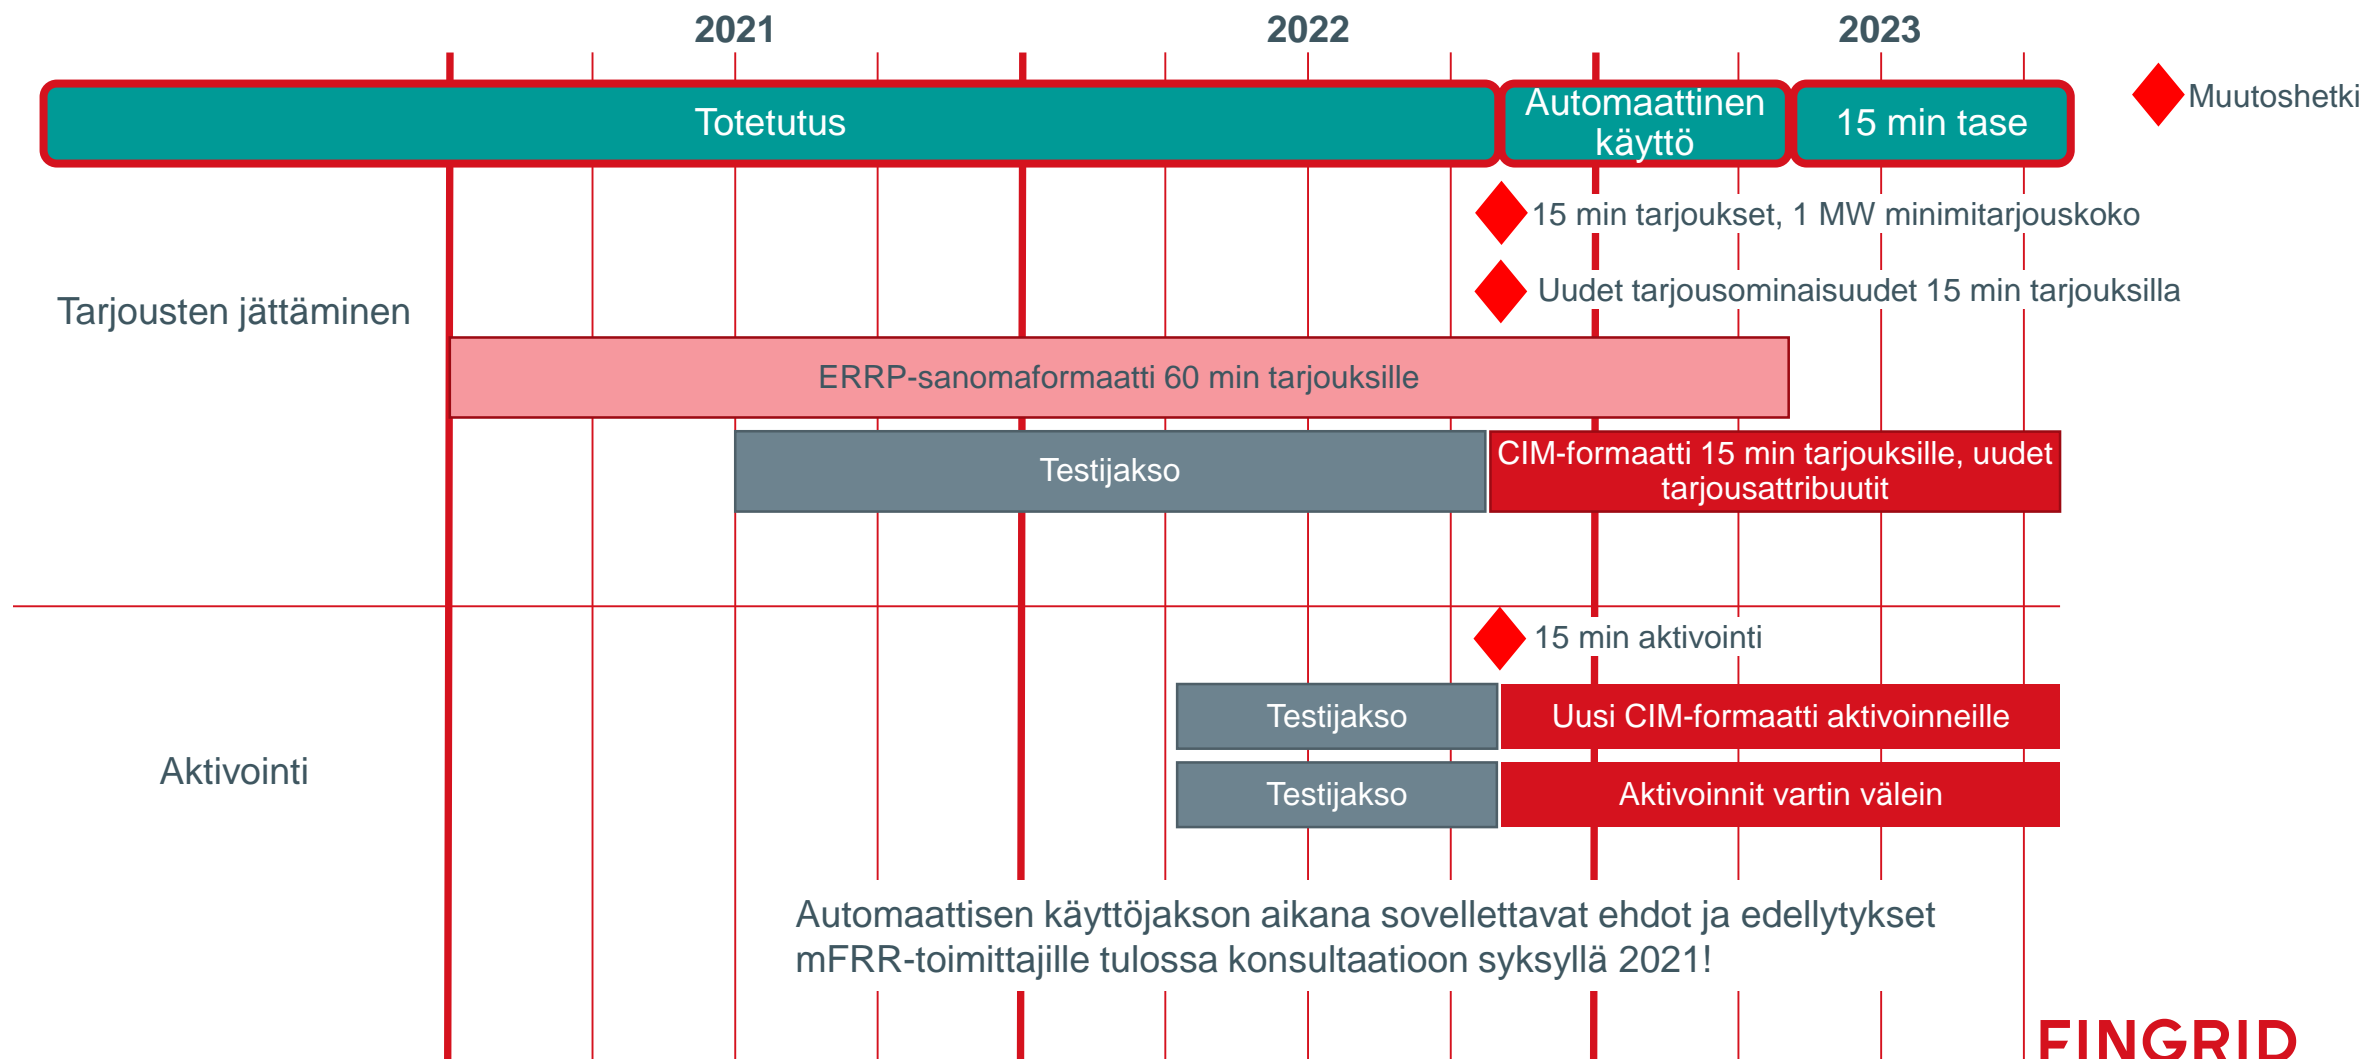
2021
2022
2023

Totetutus
Automaattinen käyttö
15 min tase
Muutoshetki

15 min tarjoukset, 1 MW minimitarjouskoko
Uudet tarjousominaisuudet 15 min tarjouksilla

Tarjousten jättäminen

ERRP-sanomaformaatti 60 min tarjouksille
Testijakso
CIM-formaatti 15 min tarjouksille, uudet tarjousattribuutit

15 min aktivointi

Aktivointi

Testijakso
Uusi CIM-formaatti aktivoinneille
Testijakso
Aktivoinnit vartin välein

Automaattisen käyttöjakson aikana sovellettavat ehdot ja edellytykset mFRR-toimittajille tulossa konsultaatioon syksyllä 2021!

FINGRID